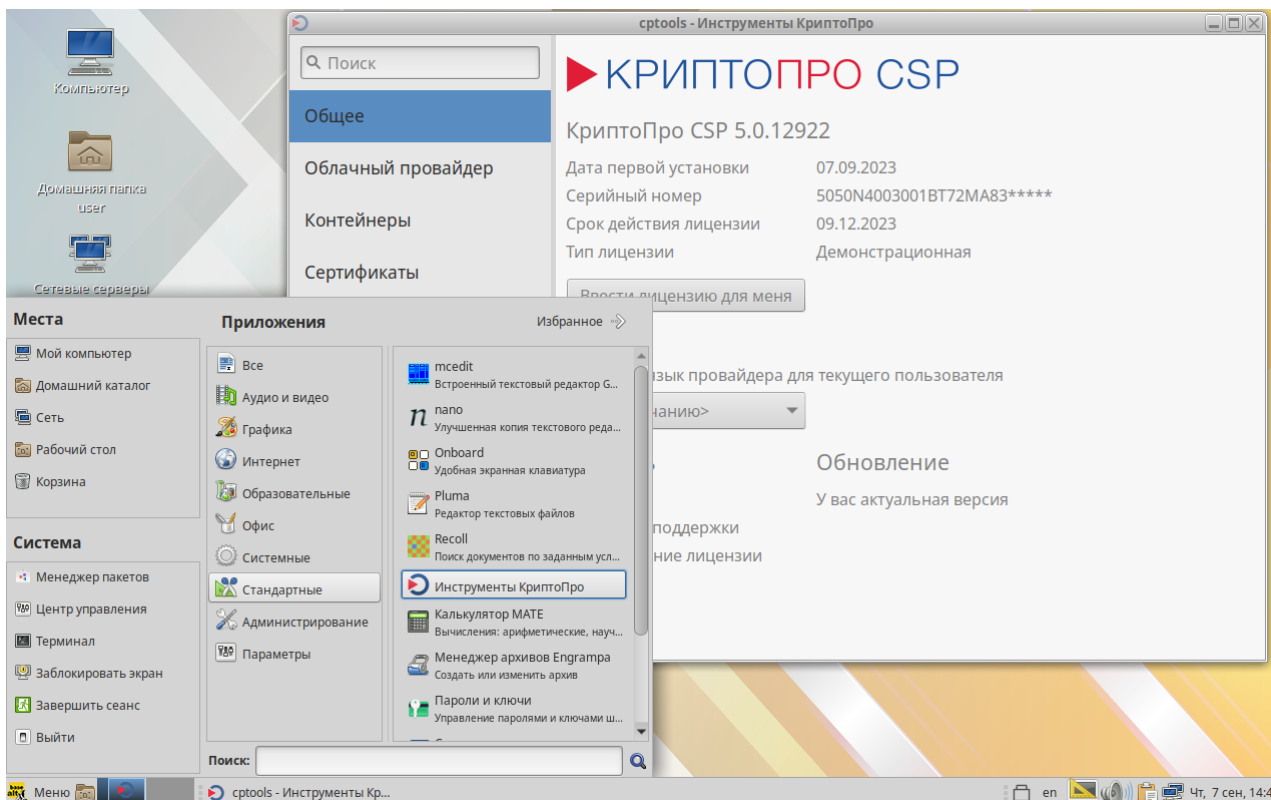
Компьютер

Домашняя папка user

Сетевые серверы

cptools - Инструменты КриптоПро

Поиск

Общее

Облачный провайдер

Контейнеры

Сертификаты

КРИПТОПРО CSP

КриптоПро CSP 5.0.12922

| Дата первой установки | 07.09.2023 |
|---|---|
| Серийный номер | 5050N4003001BT72MA83***** |
| Срок действия лицензии | 09.12.2023 |
| Тип лицензии | Демонстрационная |

Ввести лицензию для меня

язык провайдера для текущего пользователя

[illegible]нанию>

Обновление

У вас актуальная версия

поддержки

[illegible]ние лицензии

Места

Мой компьютер

Домашний каталог

Сеть

Рабочий стол

Корзина

Система

Менеджер пакетов

Центр управления

Терминал

Заблокировать экран

Завершить сеанс

Выйти

Приложения

Избранное

Все

Аудио и видео

Графика

Интернет

Образовательные

Офис

Системные

Стандартные

Администрирование

Параметры

mcedit
Встроенный текстовый редактор G...

nano
Улучшенная копия текстового реда...

Onboard
Удобная экранная клавиатура

Pluma
Редактор текстовых файлов

Recoll
Поиск документов по заданным усл...

Инструменты КриптоПро

Калькулятор MATE
Вычисления: арифметические, науч...

Менеджер архивов Engrampa
Создать или изменить архив

Пароли и ключи
Управление паролями и ключами ш...

Поиск:

Меню

cptools - Инструменты Кр...

en

Чт, 7 сен, 14:4